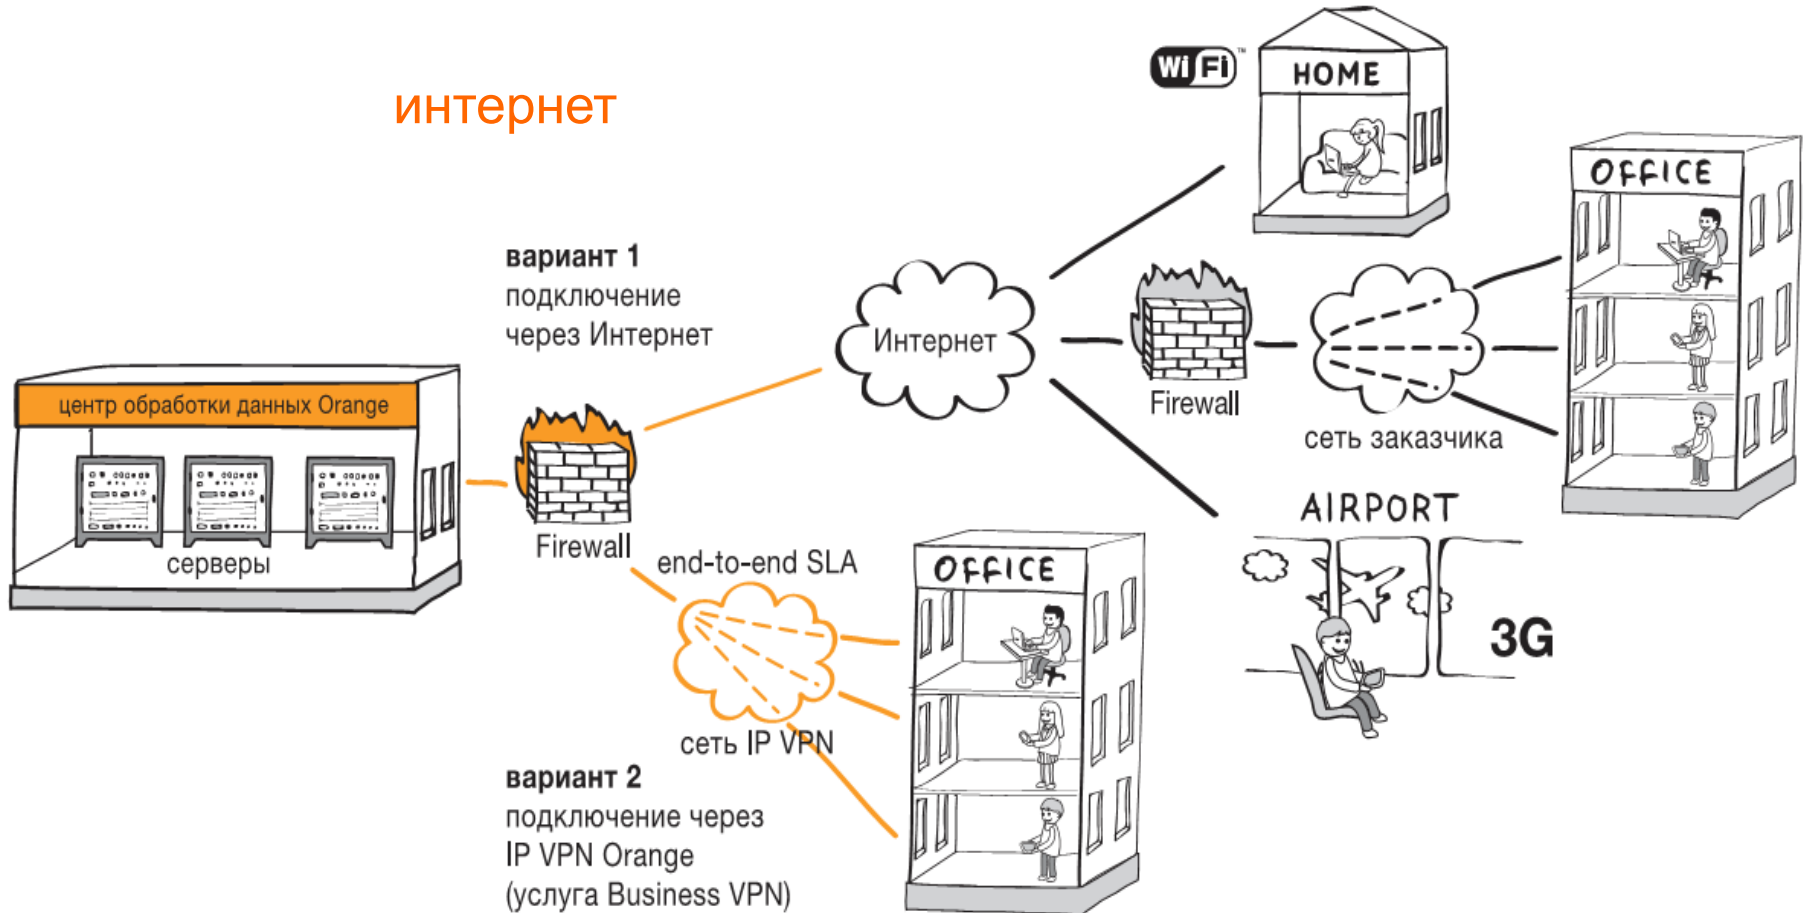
интернет

Wi Fi

HOME

OFFICE

вариант 1
подключение
через Интернет

Интернет

Firewall

сеть заказчика

центр обработки данных Orange

серверы

Firewall

end-to-end SLA

AIRPORT

OFFICE

3G

сеть IP VPN

вариант 2
подключение через
IP VPN Orange
(услуга Business VPN)